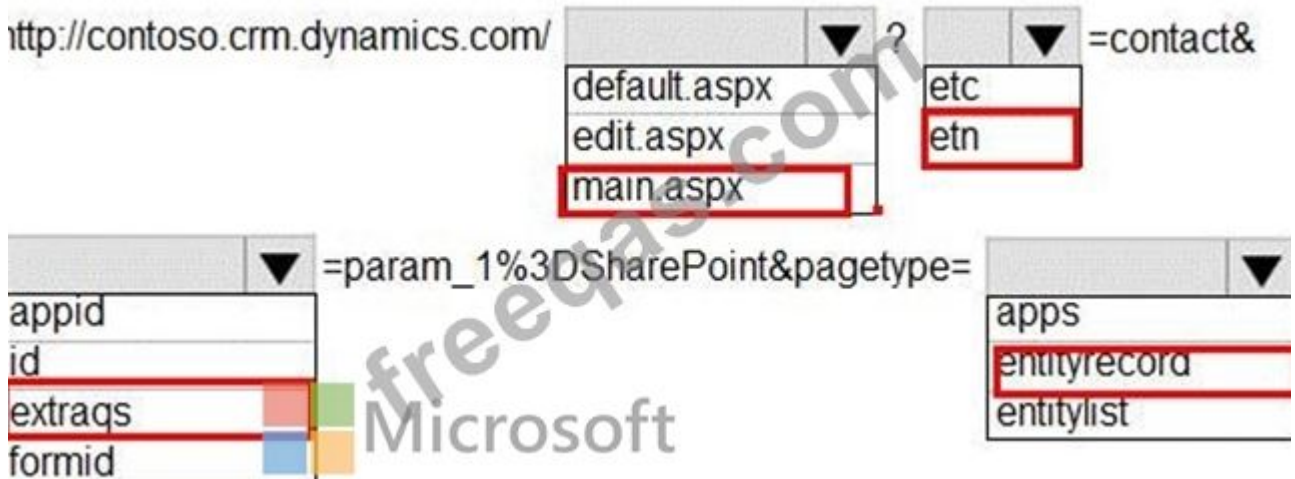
ıttp://contoso.crm.dynamics.com/ ▼ ? ▼ =contact&

default.aspx
edit.aspx
main.aspx

etc
etn

▼ =param_1%3DSharePoint&pagetype= ▼

appid
id
extraqs
formid

apps
entityrecord
entitylist

freeqas.com
Microsoft